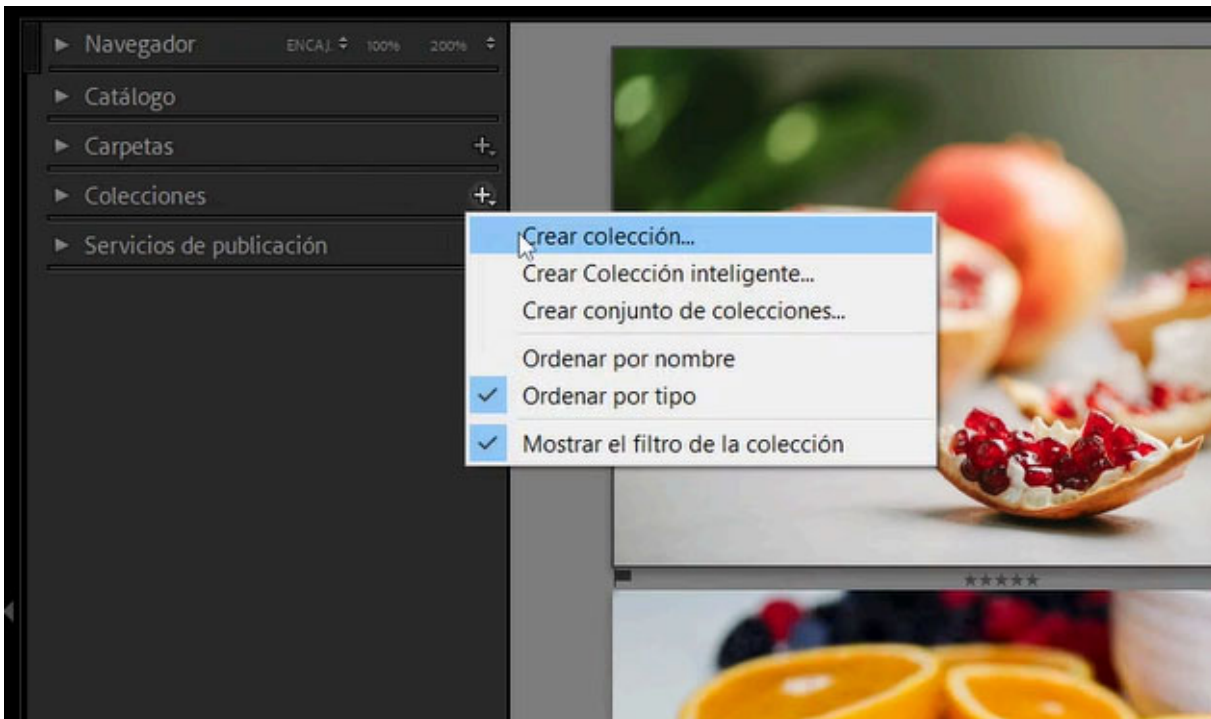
Navegador ENCAJ. ÷ 100% 200% ÷
Catálogo
Carpetas +
Colecciones +
Servicios de publicación

Crear colección...
Crear Colección inteligente...
Crear conjunto de colecciones...
Ordenar por nombre
✓ Ordenar por tipo
✓ Mostrar el filtro de la colección